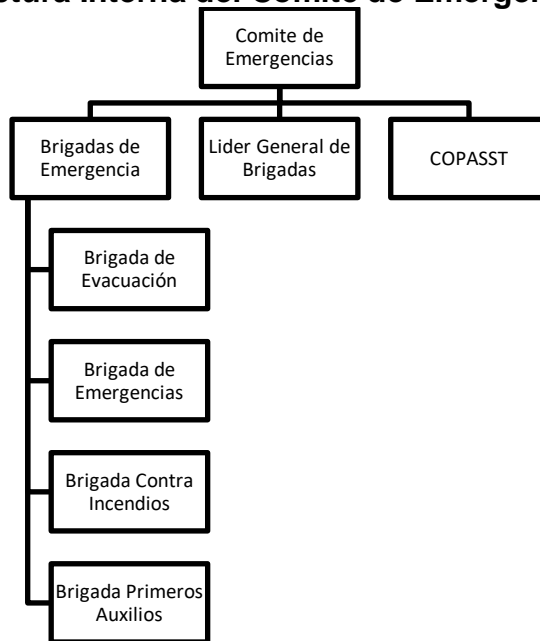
ctura Interna del Comite de Emergen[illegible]

Comite de Emergencias

Brigadas de Emergencia

Lider General de Brigadas

COPASST

Brigada de Evacuación

Brigada de Emergencias

Brigada Contra Incendios

Brigada Primeros Auxilios